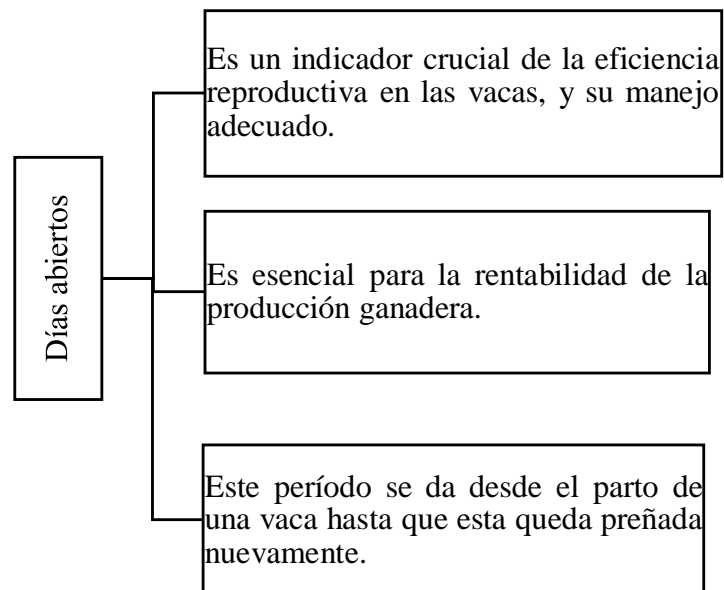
Días abiertos

Es un indicador crucial de la eficiencia reproductiva en las vacas, y su manejo adecuado.

Es esencial para la rentabilidad de la producción ganadera.

Este período se da desde el parto de una vaca hasta que esta queda preñada nuevamente.